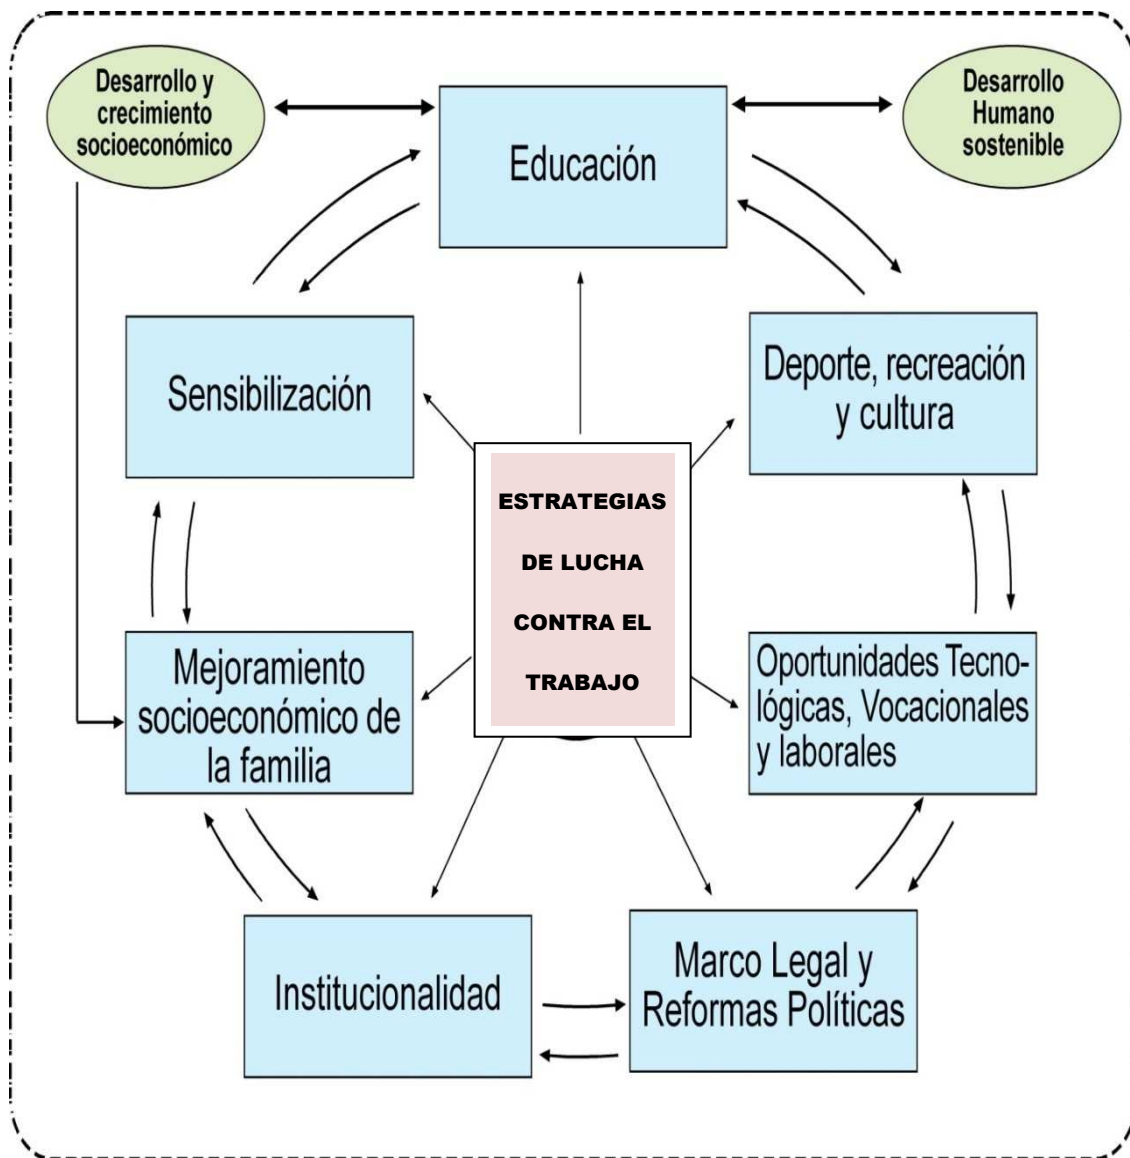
Desarrollo y crecimiento socioeconómico

Educación

Desarrollo Humano sostenible

Sensibilización

Deporte, recreación y cultura

ESTRATEGIAS DE LUCHA CONTRA EL TRABAJO

Mejoramiento socioeconómico de la familia

Oportunidades Tecnológicas, Vocacionales y laborales

Institucionalidad

Marco Legal y Reformas Políticas